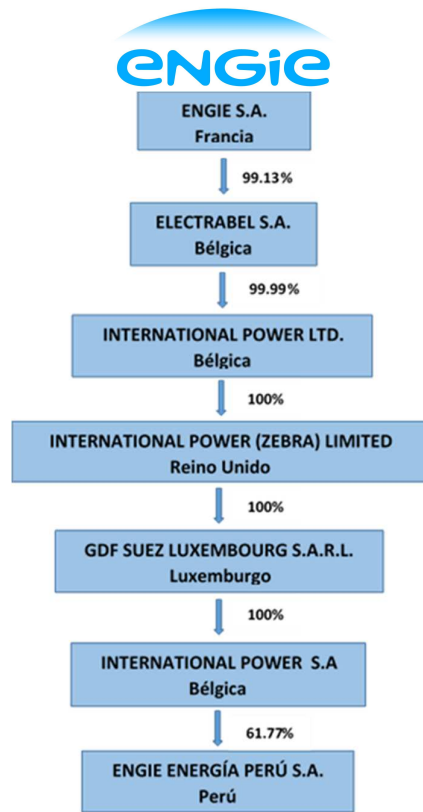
engie

ENGIE S.A.
Francia

99.13%

ELECTRABEL S.A.
Bélgica

99.99%

INTERNATIONAL POWER LTD.
Bélgica

100%

INTERNATIONAL POWER (ZEBRA) LIMITED
Reino Unido

100%

GDF SUEZ LUXEMBOURG S.A.R.L.
Luxemburgo

100%

INTERNATIONAL POWER S.A
Bélgica

61.77%

ENGIE ENERGÍA PERÚ S.A.
Perú